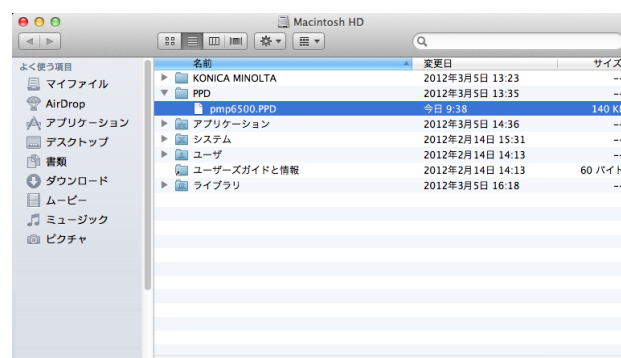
Macintosh HD

よく使う項目
マイファイル
AirDrop
アプリケーション
デスクトップ
書類
ダウンロード
ムービー
ミュージック
ピクチャ

| 名前 | 変更日 | サイズ |
|---|---|---|
| KONICA MINOLTA | 2012年3月5日 13:23 | -- |
| PPD | 2012年3月5日 13:35 | -- |
| pmp6500.PPD | 今日 9:38 | 140 K |
| アプリケーション | 2012年3月5日 14:36 | -- |
| システム | 2012年2月14日 15:31 | -- |
| ユーザ | 2012年2月14日 14:13 | -- |
| ユーザーズガイドと情報 | 2012年2月14日 14:13 | 60 バイト |
| ライブラリ | 2012年3月5日 16:18 | -- |